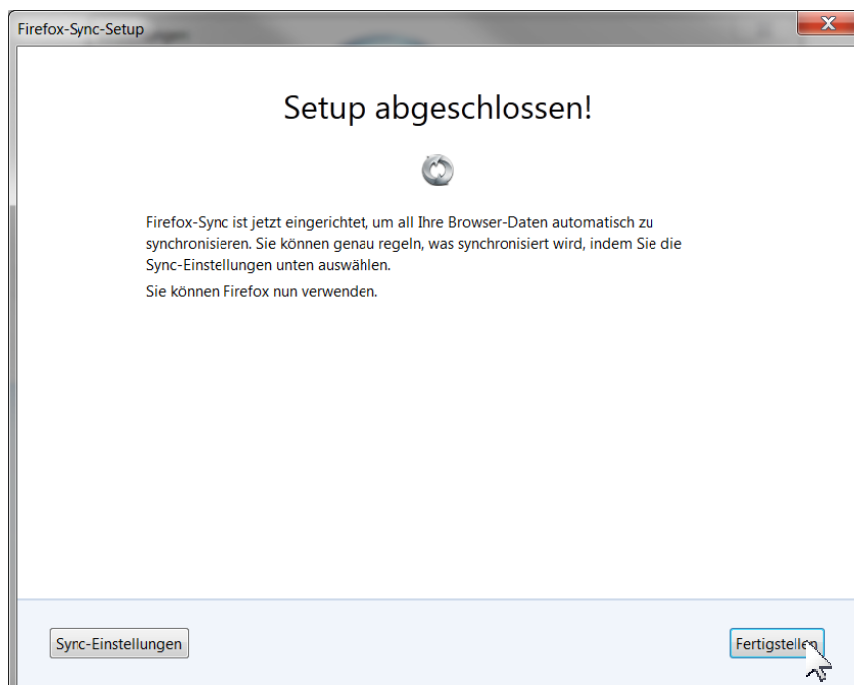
Firefox-Sync-Setup

Setup abgeschlossen!

Firefox-Sync ist jetzt eingerichtet, um all Ihre Browser-Daten automatisch zu synchronisieren. Sie können genau regeln, was synchronisiert wird, indem Sie die Sync-Einstellungen unten auswählen.

Sie können Firefox nun verwenden.

Sync-Einstellungen

Fertigstellen